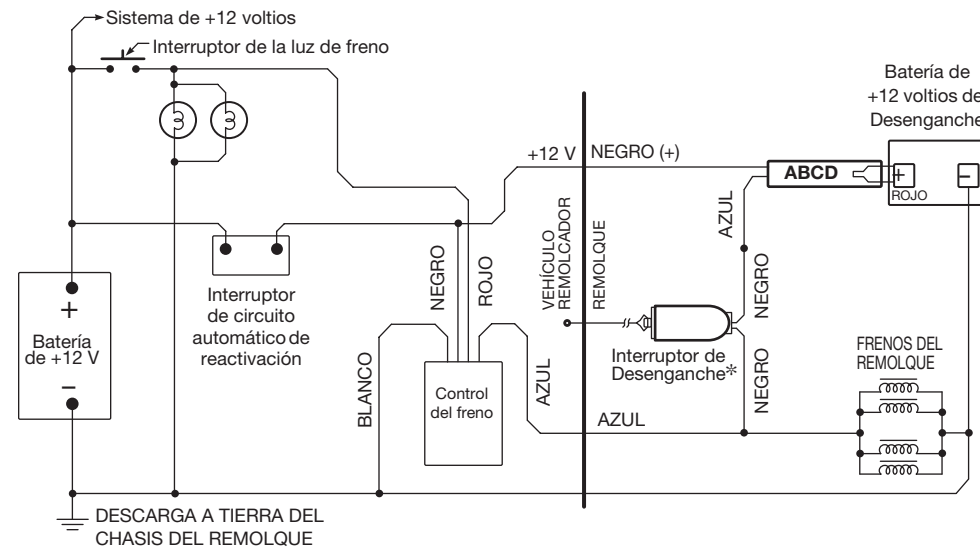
Sistema de +12 voltios

Interruptor de la luz de freno

Batería de +12 voltios de Desenganche

+12 V

NEGRO (+)

ABCD

+

ROJO

VEHÍCULO REMOLCADOR

REMOLQUE

AZUL

NEGRO

Interruptor de circuito automático de reactivación

NEGRO

ROJO

+

Batería de +12 V

–

BLANCO

Control del freno

AZUL

Interruptor de Desenganche*

NEGRO

FRENOS DEL REMOLQUE

AZUL

DESCARGA A TIERRA DEL CHASIS DEL REMOLQUE